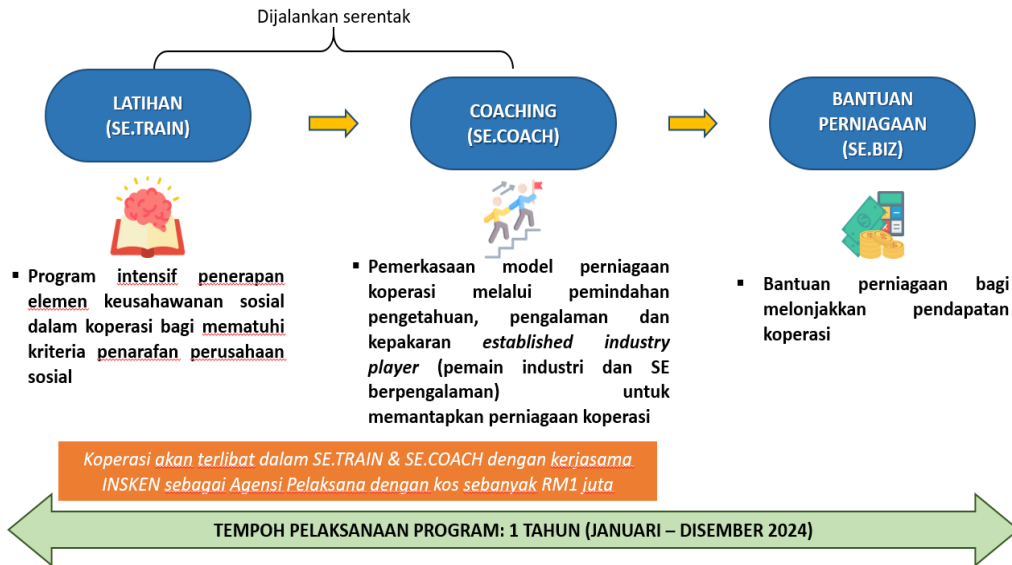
Dijalankan serentak

LATIHAN (SE.TRAIN)

COACHING (SE.COACH)

BANTUAN PERNIAGAAN (SE.BIZ)

▪ Program intensif penerapan elemen keusahawanan sosial dalam koperasi bagi mematuhi kriteria penarafan perusahaan sosial

▪ Pemerkasaan model perniagaan koperasi melalui pemindahan pengetahuan, pengalaman dan kepakaran *established industry player* (pemain industri dan SE berpengalaman) untuk memantapkan perniagaan koperasi

▪ Bantuan perniagaan bagi melonjakkan pendapatan koperasi

*Koperasi akan terlibat dalam SE.TRAIN & SE.COACH dengan kerjasama INSKEN sebagai Agensi Pelaksana dengan kos sebanyak RM1 juta*

TEMPOH PELAKSANAAN PROGRAM: 1 TAHUN (JANUARI – DISEMBER 2024)